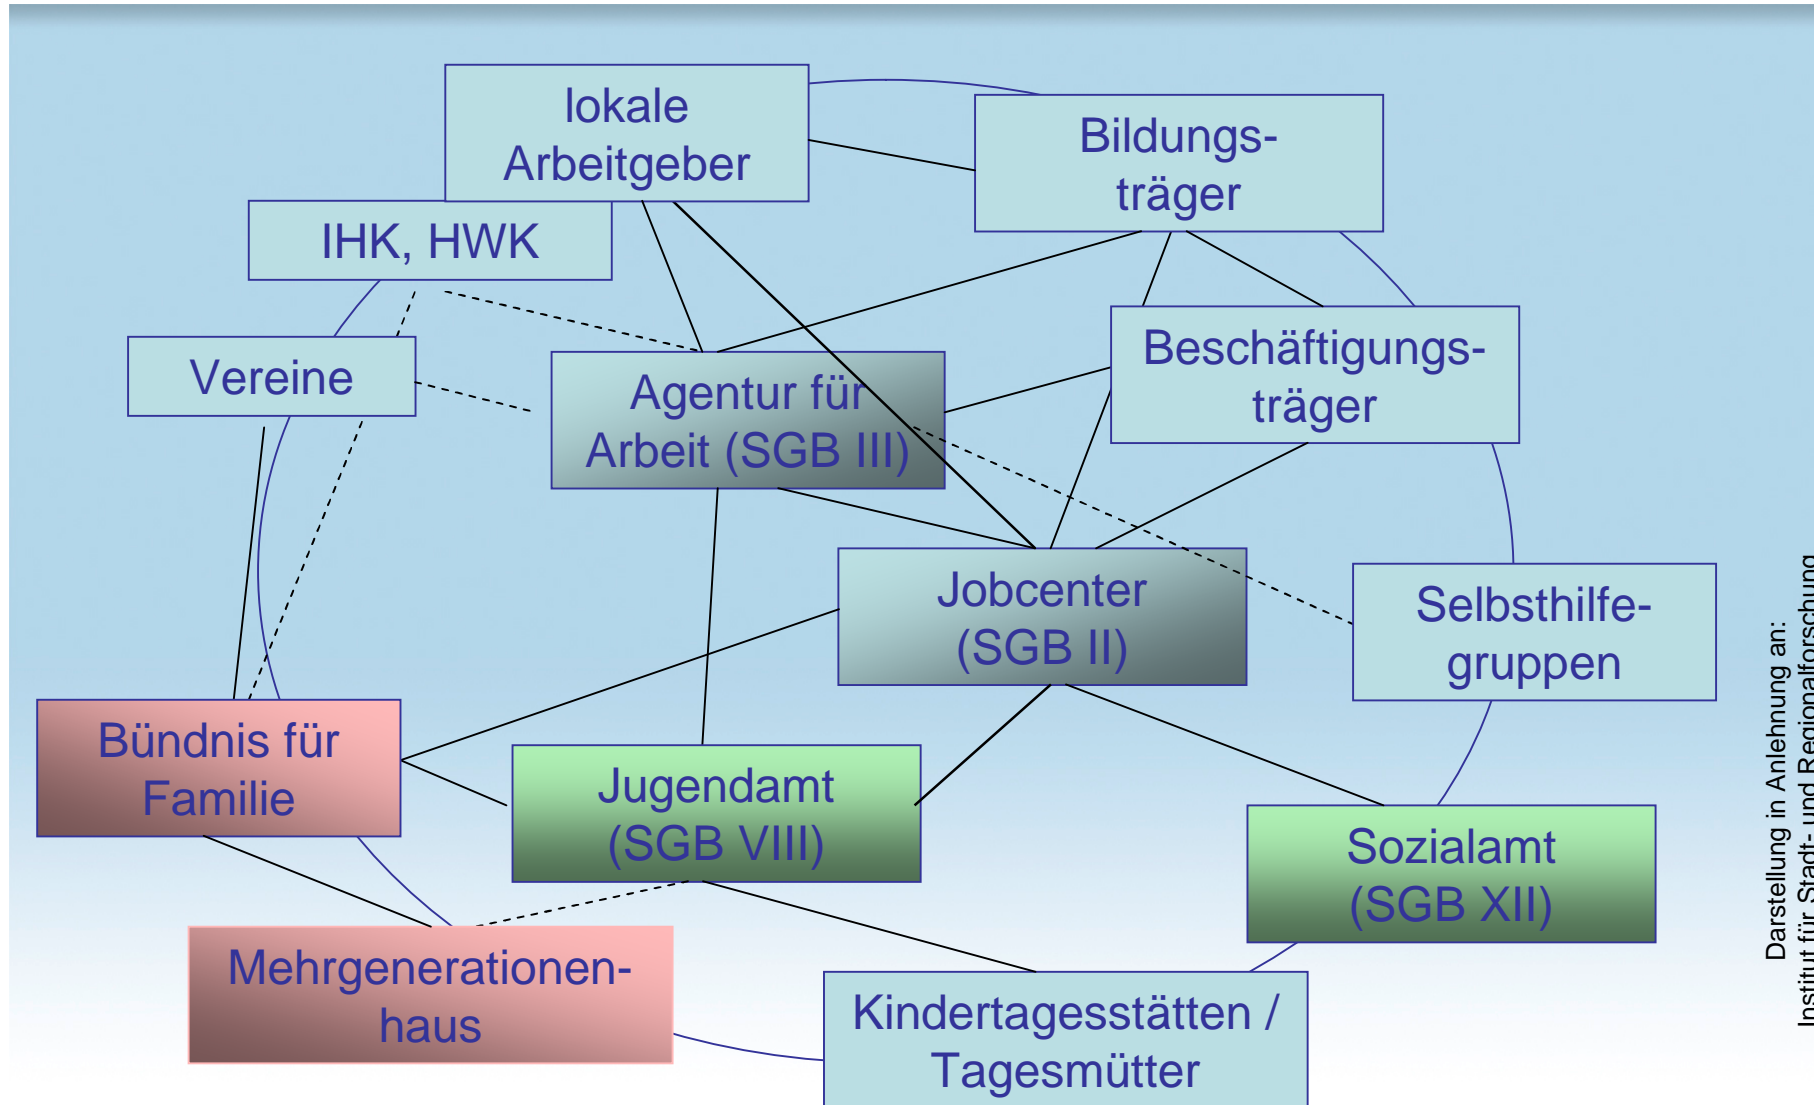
lokale Arbeitgeber

Bildungsträger

IHK, HWK

Vereine

Agentur für Arbeit (SGB III)

Beschäftigungsträger

Jobcenter (SGB II)

Selbsthilfegruppen

Bündnis für Familie

Jugendamt (SGB VIII)

Sozialamt (SGB XII)

Mehrgenerationenhaus

Kindertagesstätten / Tagesmütter

Darstellung in Anlehnung an: Institut für Stadt- und Regionalforschung